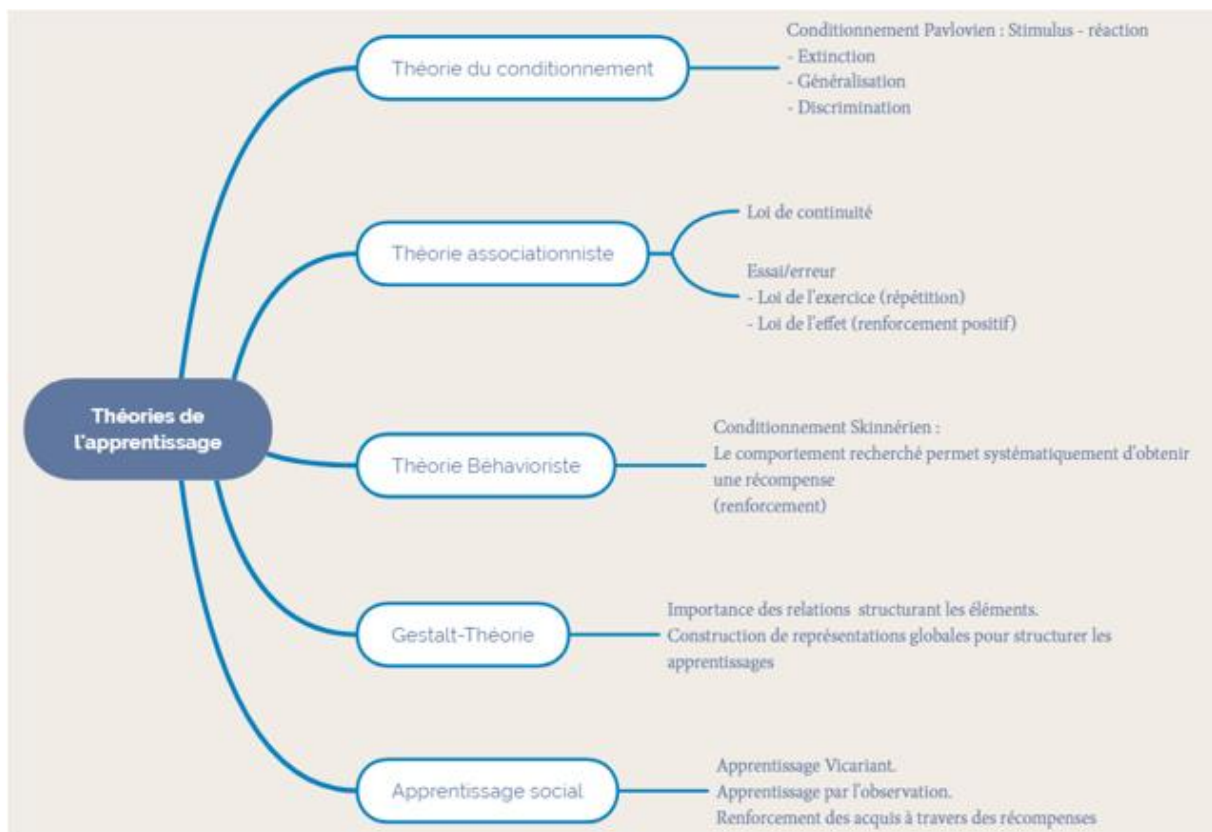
Théories de l'apprentissage

Théorie du conditionnement

Conditionnement Pavlovien : Stimulus - réaction
- Extinction
- Généralisation
- Discrimination

Théorie associationniste

Loi de continuité

Essai/erreur
- Loi de l'exercice (répétition)
- Loi de l'effet (renforcement positif)

Théorie Béhavioriste

Conditionnement Skinnérien :
Le comportement recherché permet systématiquement d'obtenir une récompense
(renforcement)

Gestalt-Théorie

Importance des relations structurant les éléments.
Construction de représentations globales pour structurer les apprentissages

Apprentissage social

Apprentissage Vicariant.
Apprentissage par l'observation.
Renforcement des acquis à travers des récompenses